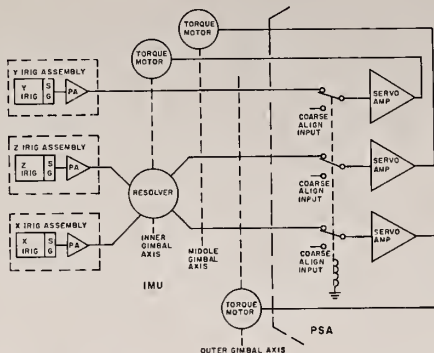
TORQUE MOTOR

TORQUE MOTOR

Y IRIG ASSEMBLY

Y IRIG

S G

PA

SERVO AMP

COARSE ALIGN INPUT

Z IRIG ASSEMBLY

Z IRIG

S G

PA

RESOLVER

SERVO AMP

COARSE ALIGN INPUT

X IRIG ASSEMBLY

X IRIG

S G

PA

INNER GIMBAL AXIS

MIDDLE GIMBAL AXIS

SERVO AMP

COARSE ALIGN INPUT

IMU

TORQUE MOTOR

PSA

OUTER GIMBAL AXIS